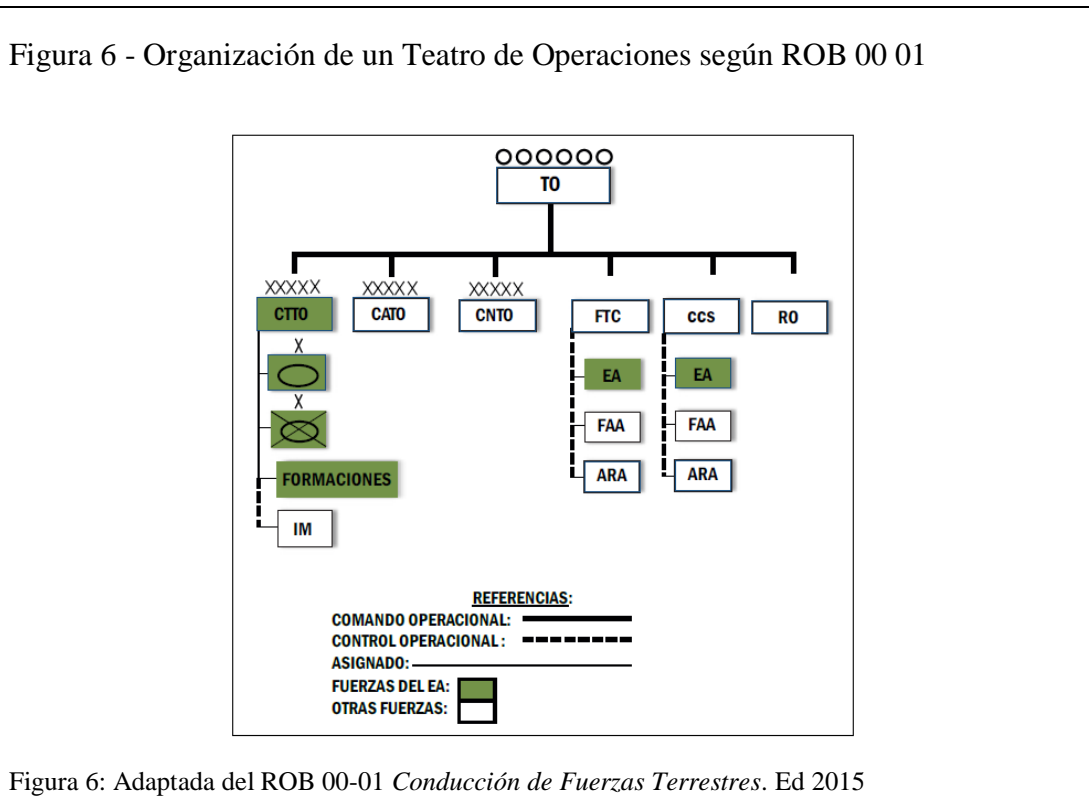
Figura 6 - Organización de un Teatro de Operaciones según ROB 00 01

OOOOOO
TO

XXXXX
CTTO

XXXXX
CATO

XXXXX
CNTO

FTC

CCS

RO

X

X

FORMACIONES

IM

EA

FAA

ARA

EA

FAA

ARA

REFERENCIAS:
COMANDO OPERACIONAL:
CONTROL OPERACIONAL:
ASIGNADO:
FUERZAS DEL EA:
OTRAS FUERZAS:

Figura 6: Adaptada del ROB 00-01 Conducción de Fuerzas Terrestres. Ed 2015